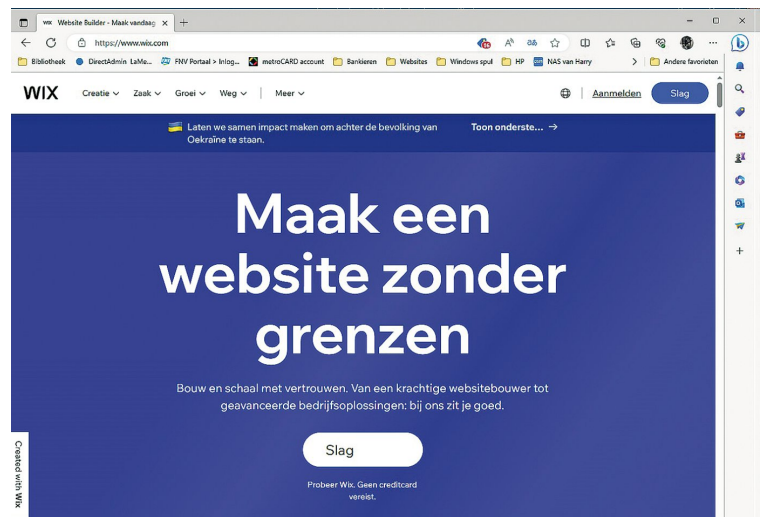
Website Builder - Maak vandaag

https://www.wix.com

Bibliotheek DirectAdmin LaMe... FNV Portaal > Inlog... metroCARD account Bankieren Websites Windows spul HP NAS van Harry Andere favorieten

WIX Creatie Zaak Groei Weg Meer Aanmelden Slag

Laten we samen impact maken om achter de bevolking van Oekraïne te staan. Toon onderste... →

Maak een website zonder grenzen

Bouw en schaal met vertrouwen. Van een krachtige websitebouwer tot geavanceerde bedrijfsoplossingen: bij ons zit je goed.

Slag

Probeer Wix. Geen creditcard vereist.

Created with Wix